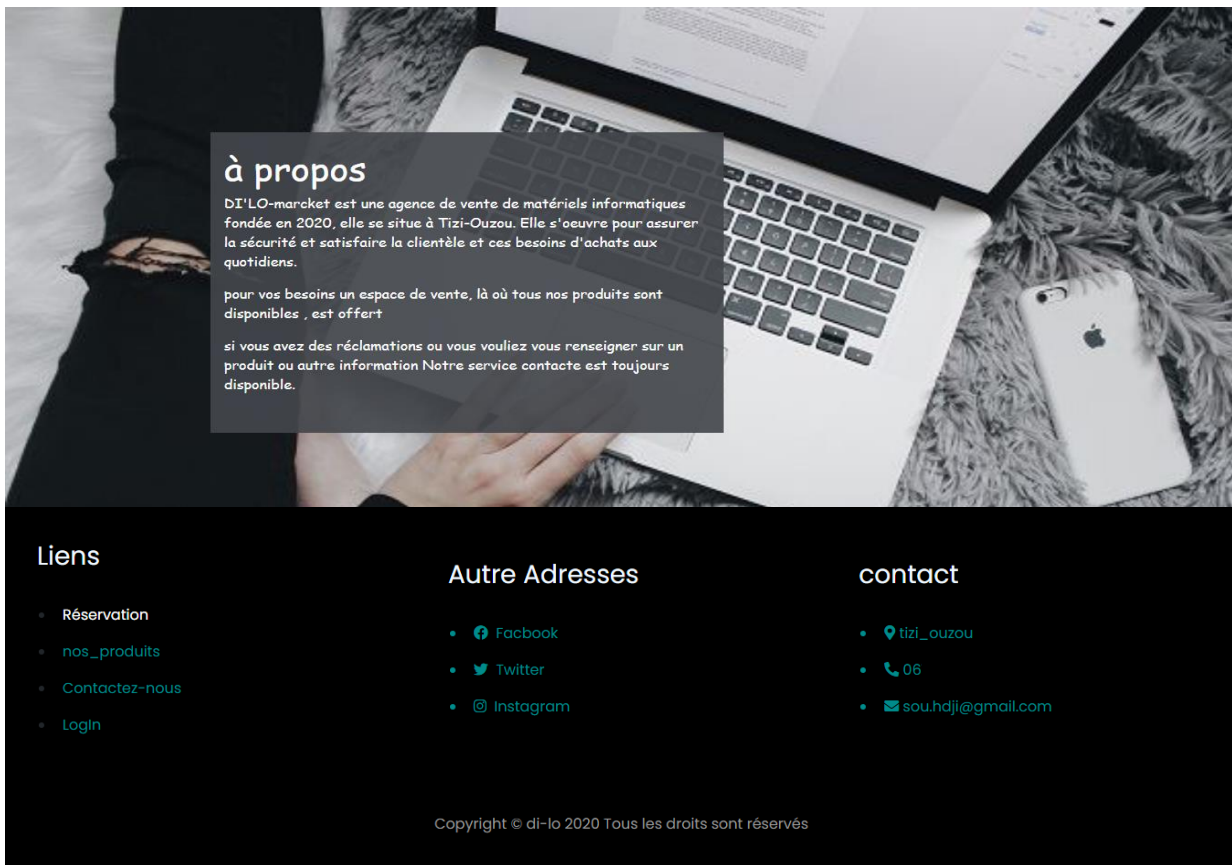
à propos

DI'LO-marcket est une agence de vente de matériels informatiques fondée en 2020, elle se situe à Tizi-Ouzou. Elle s'oeuvre pour assurer la sécurité et satisfaire la clientèle et ces besoins d'achats aux quotidiens.

pour vos besoins un espace de vente, là où tous nos produits sont disponibles , est offert

si vous avez des réclamations ou vous vouliez vous renseigner sur un produit ou autre information Notre service contacte est toujours disponible.

Liens

- Réservation
- nos_produits
- Contactez-nous
- LogIn

Autre Adresses

- Facbook
- Twitter
- Instagram

contact

- tizi_ouzou
- 06
- sou.hdji@gmail.com

Copyright © di-lo 2020 Tous les droits sont réservés